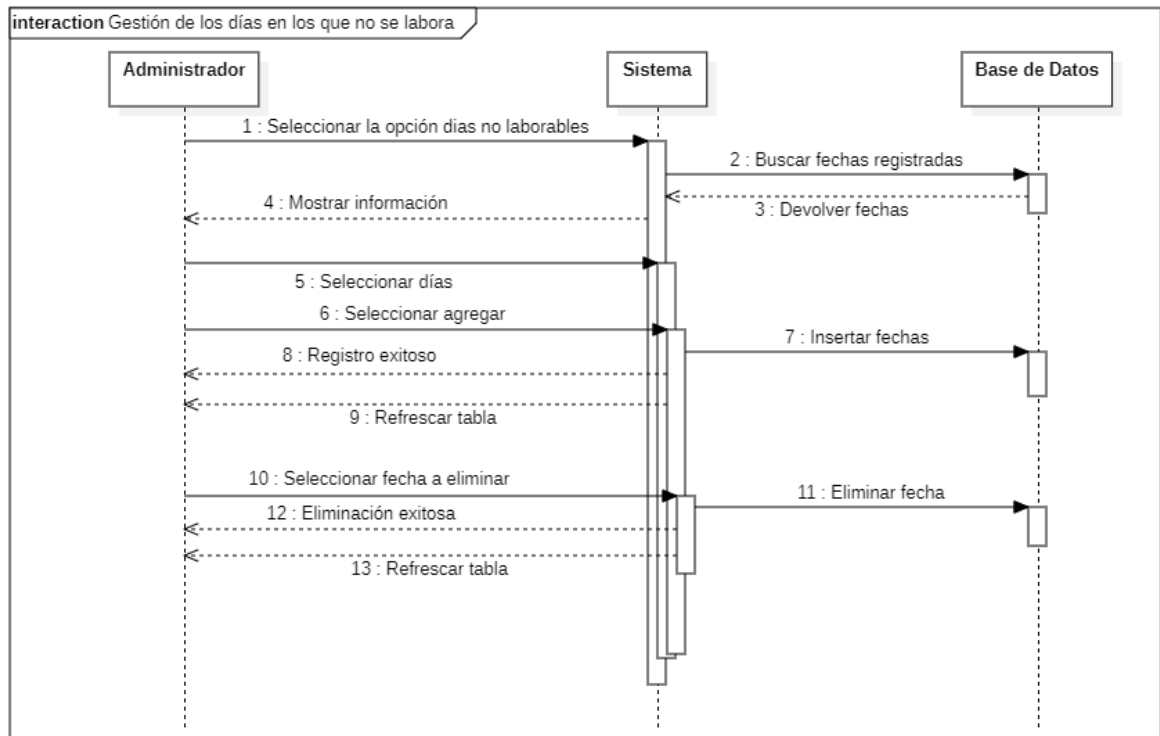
interaction Gestión de los días en los que no se labora

Administrador

Sistema

Base de Datos

1 : Seleccionar la opción dias no laborables

2 : Buscar fechas registradas

4 : Mostrar información

3 : Devolver fechas

5 : Seleccionar días

6 : Seleccionar agregar

7 : Insertar fechas

8 : Registro exitoso

9 : Refrescar tabla

10 : Seleccionar fecha a eliminar

11 : Eliminar fecha

12 : Eliminación exitosa

13 : Refrescar tabla